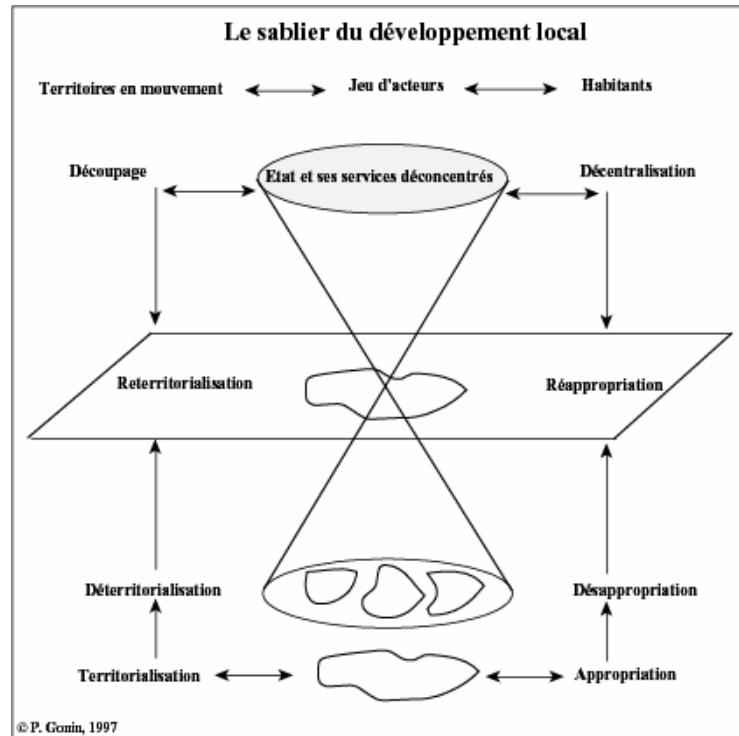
Le sablier du développement local

Territoires en mouvement

Jeu d'acteurs

Habitants

Découpage

Etat et ses services déconcentrés

Décentralisation

Reterritorialisation

Réappropriation

Déterritorialisation

Désappropriation

Territorialisation

Appropriation

© P. Gonin, 1997